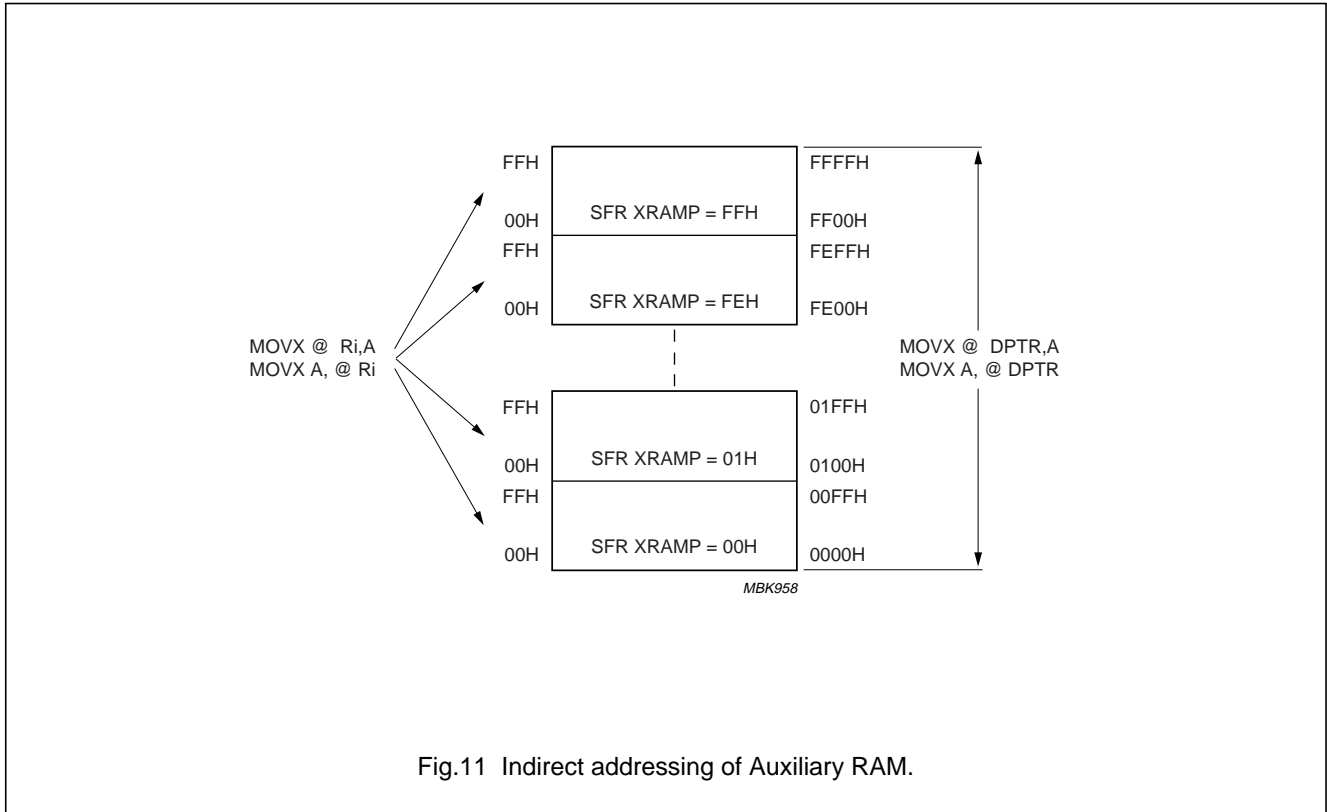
FFH
00H
SFR XRAMP = FFH
FFFFH
FF00H

FFH
00H
SFR XRAMP = FEH
FEFFH
FE00H

MOVX @ Ri,A
MOVX A, @ Ri

MOVX @ DPTR,A
MOVX A, @ DPTR

FFH
00H
SFR XRAMP = 01H
01FFH
0100H

FFH
00H
SFR XRAMP = 00H
00FFH
0000H

MBK958

Fig.11 Indirect addressing of Auxiliary RAM.